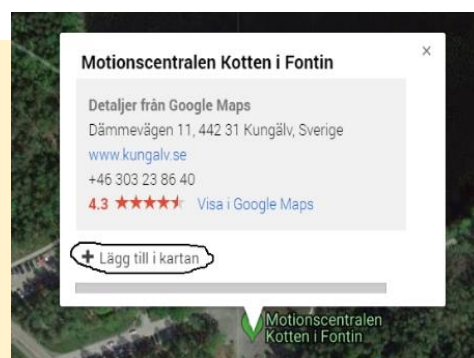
Motionscentralen Kotten i Fontin

×

Detaljer från Google Maps
Dämmevägen 11, 442 31 Kungälv, Sverige
www.kungalv.se
+46 303 23 86 40
4.3 ★★★★★ Visa i Google Maps

+ Lägg till i kartan

Motionscentralen Kotten i Fontin